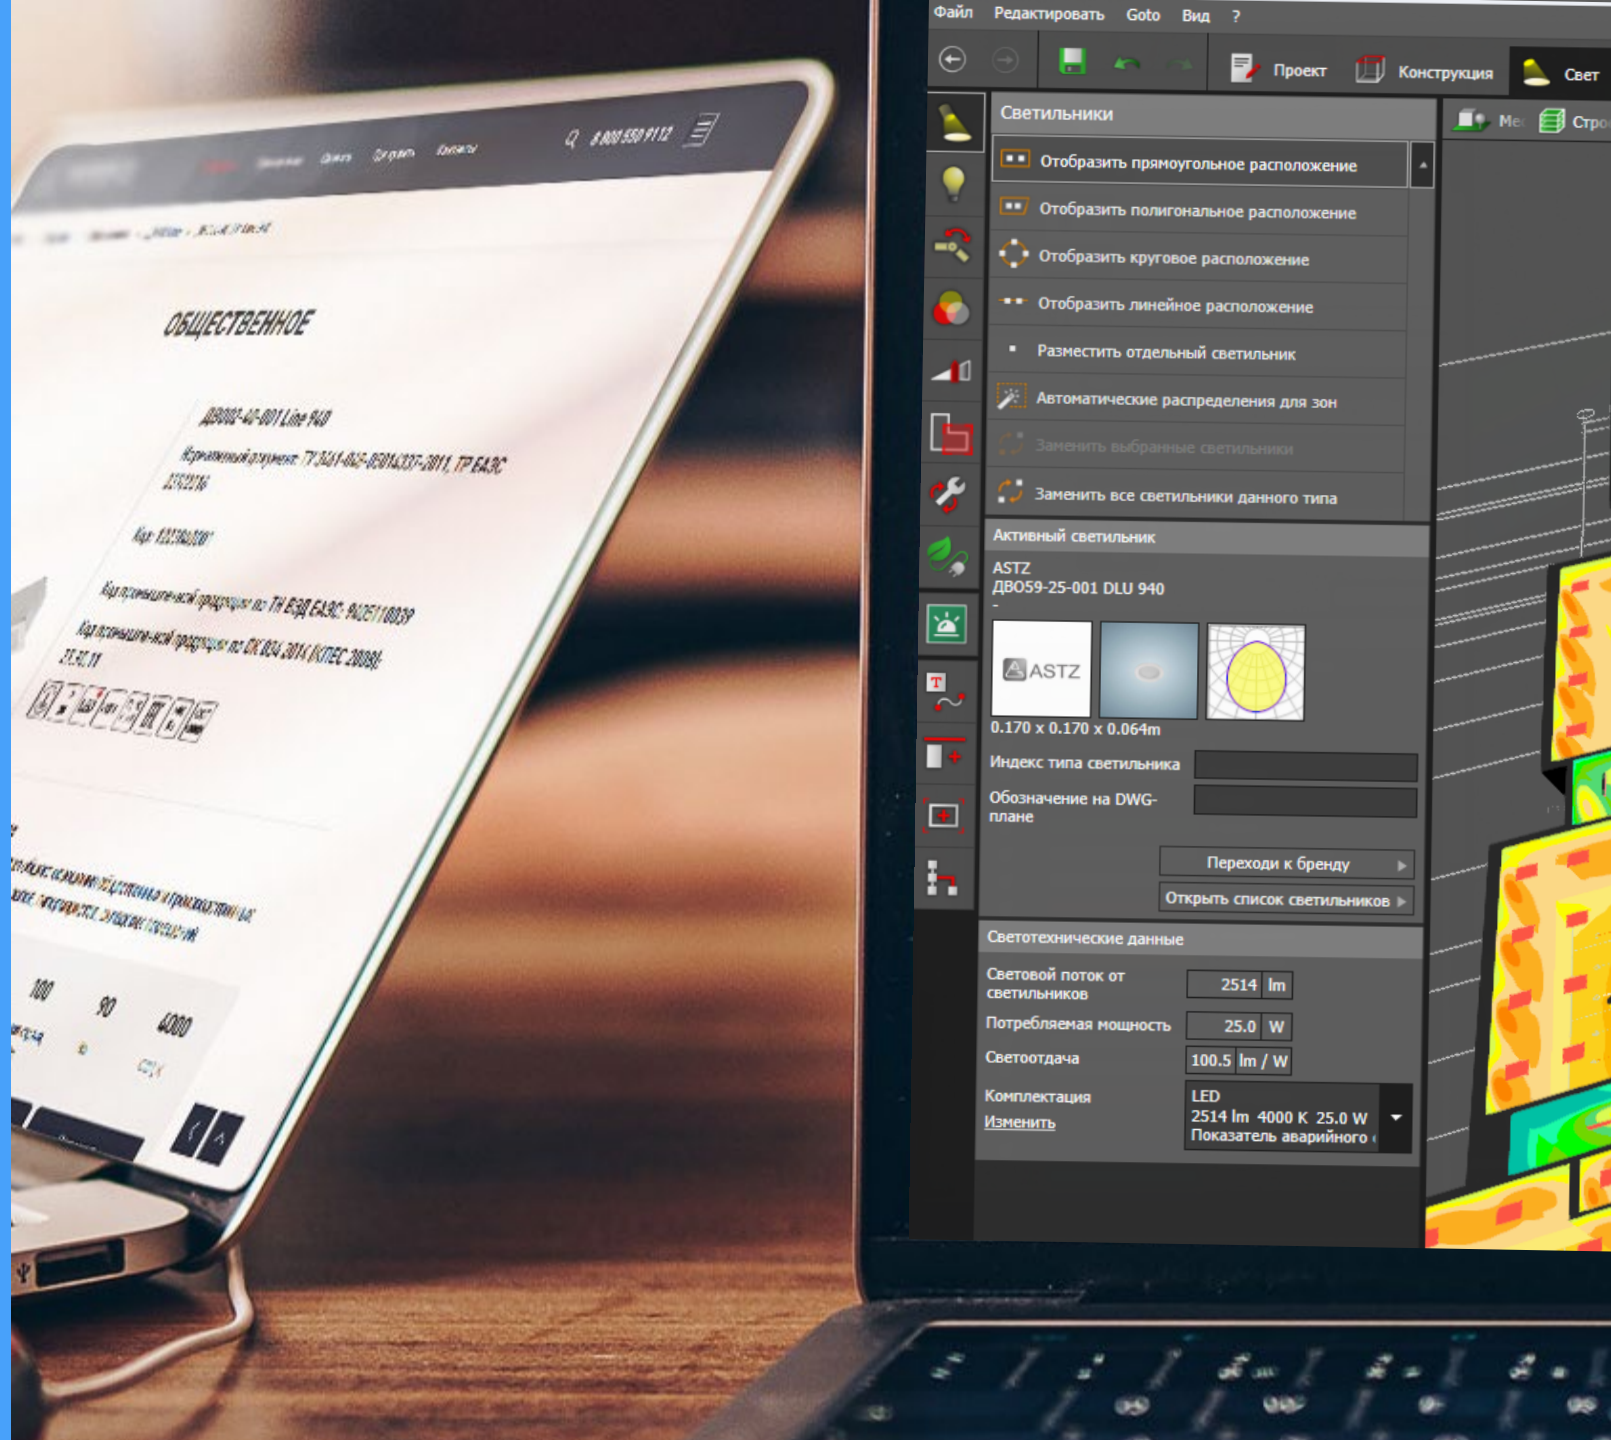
8 800 550 9112

ОБЩЕСТВЕННОЕ

ДВО02-40-001 Line 940

Код 123

100
90
4000

Файл Редактировать Goto Вид ?

Проект Конструкция Свет

Светильники

Отобразить прямоугольное расположение
Отобразить полигональное расположение
Отобразить круговое расположение
Отобразить линейное расположение
Разместить отдельный светильник
Автоматические распределения для зон
Заменить выбранные светильники
Заменить все светильники данного типа

Активный светильник

ASTZ
ДВО59-25-001 DLU 940
-

ASTZ

0.170 x 0.170 x 0.064m

Индекс типа светильника

Обозначение на DWG-плане

Переходи к бренду

Открыть список светильников

Светотехнические данные

| Световой поток от светильников | 2514 | lm |
|---|---|---|
| Потребляемая мощность | 25.0 | W |
| Светоотдача | 100.5 | lm / W |

Комплектация
Изменить

LED
2514 lm 4000 K 25.0 W
Показатель аварийного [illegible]

Ме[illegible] Стро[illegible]